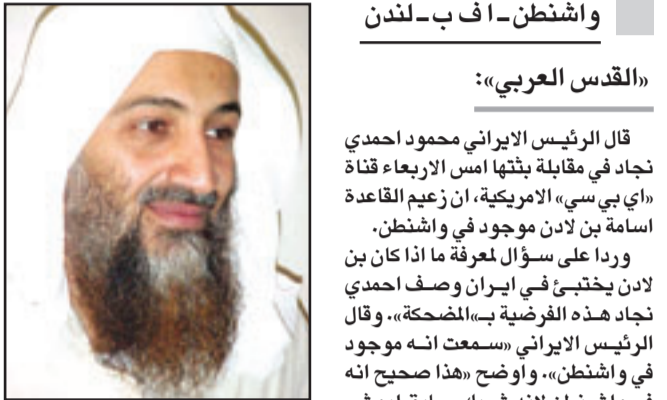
واشنطن-اف ب-لندن

«القدس العربي»:

قال الرئيس الايراني محمود احمدي نجاد في مقابلة بثتها امس الاربعاء قناة «اي بي سي» الامريكية، ان زعيم القاعدة اسامة بن لادن موجود في واشنطن.

وردا على سؤال لمعرفة ما اذا كان بن لادن يختبئ في ايران وصف احمدي نجاد هذه الفرضية بـ«المضحكة». وقال الرئيس الايراني «سمعت انه موجود في واشنطن». واوضح «هذا صحيح انه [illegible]